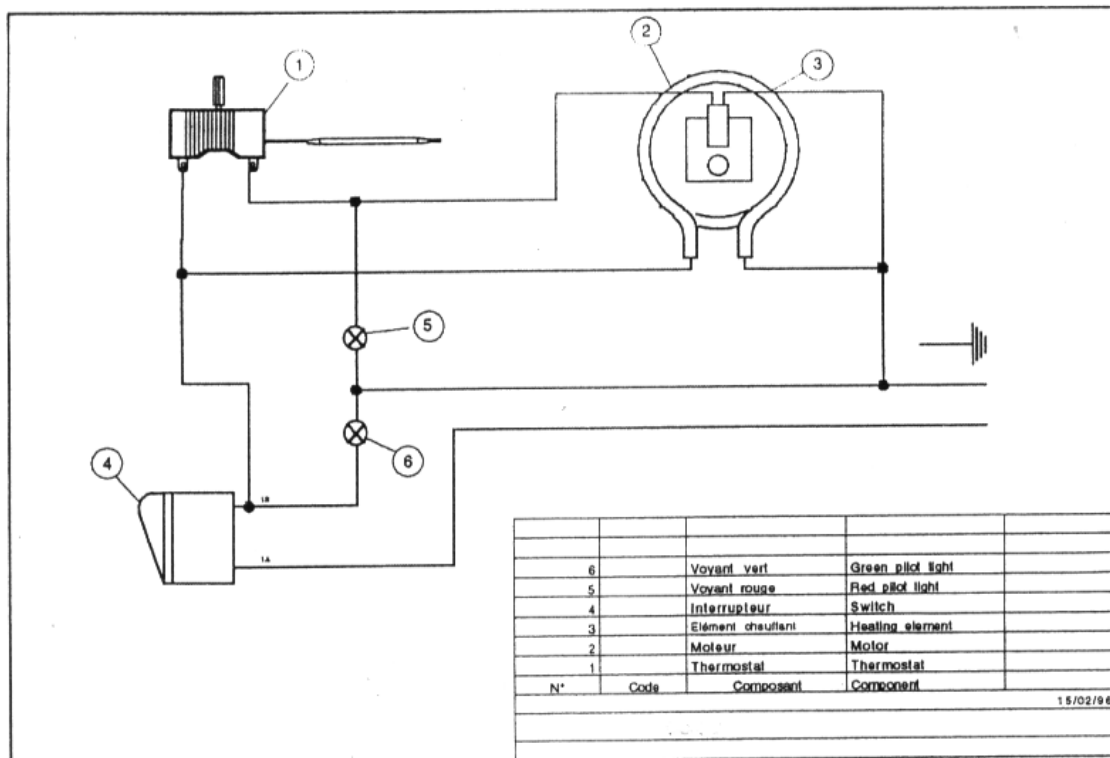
1
2
3
5
6
4
1B
1A

| | | | | |
|---|---|---|---|---|
| 6 | | Voyant vert | Green pilot light | |
| 5 | | Voyant rouge | Red pilot light | |
| 4 | | Interrupteur | Switch | |
| 3 | | Elément chauffant | Heating element | |
| 2 | | Moteur | Motor | |
| 1 | | Thermostat | Thermostat | |
| N° | Code | Composant | Component | |

15/02/96